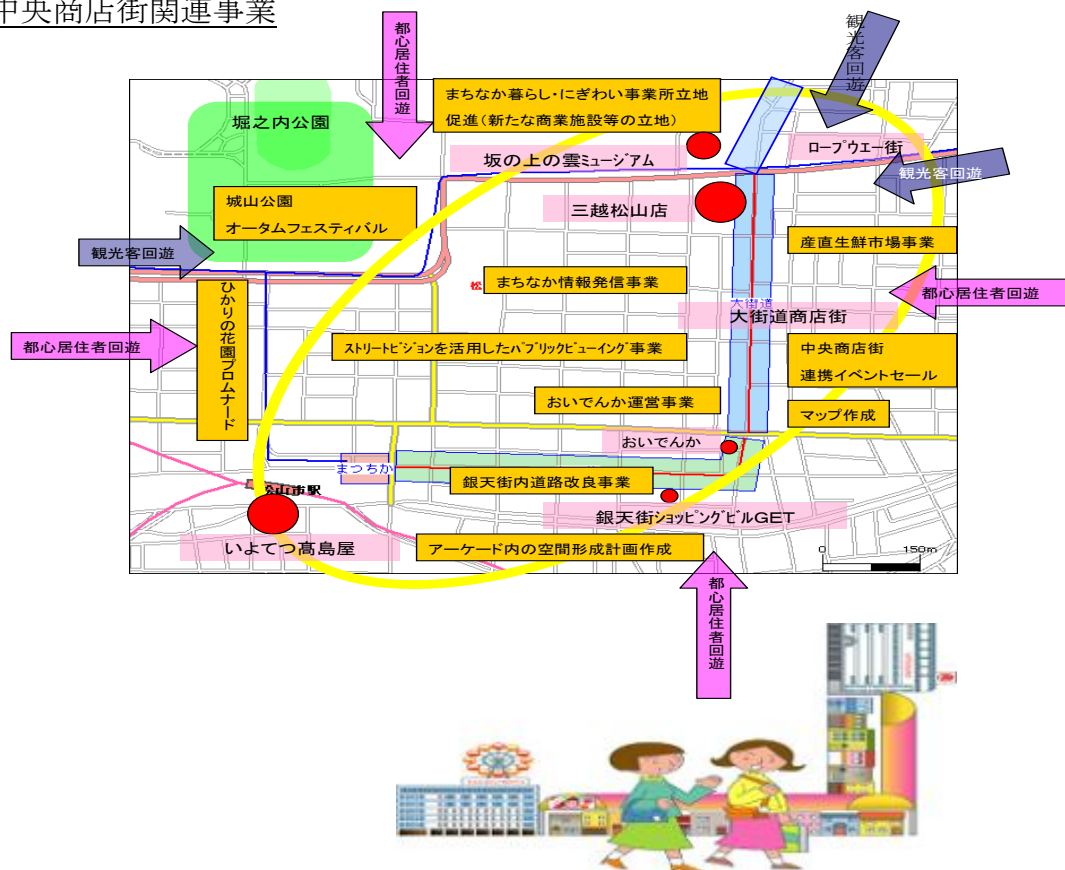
中央商店街関連事業

都心居住者回遊

観光客回遊

まちなか暮らし・にぎわい事業所立地促進（新たな商業施設等の立地）

堀之内公園

坂の上の雲ミュージアム

ロープウエー街

観光客回遊

三越松山店

城山公園
オータムフェスティバル

産直生鮮市場事業

観光客回遊

まちなか情報発信事業

都心居住者回遊

大街道

大街道商店街

都心居住者回遊

ひかりの花園プロムナード

ストリートビジョンを活用したパブリックビューイング事業

中央商店街
連携イベントセール

おいでんか運営事業

マップ作成

おいでんか

まつちか

銀天街内道路改良事業

松山市駅

銀天街ショッピングビルGET

いよてつ高島屋

アーケード内の空間形成計画作成

0　150m

都心居住者回遊